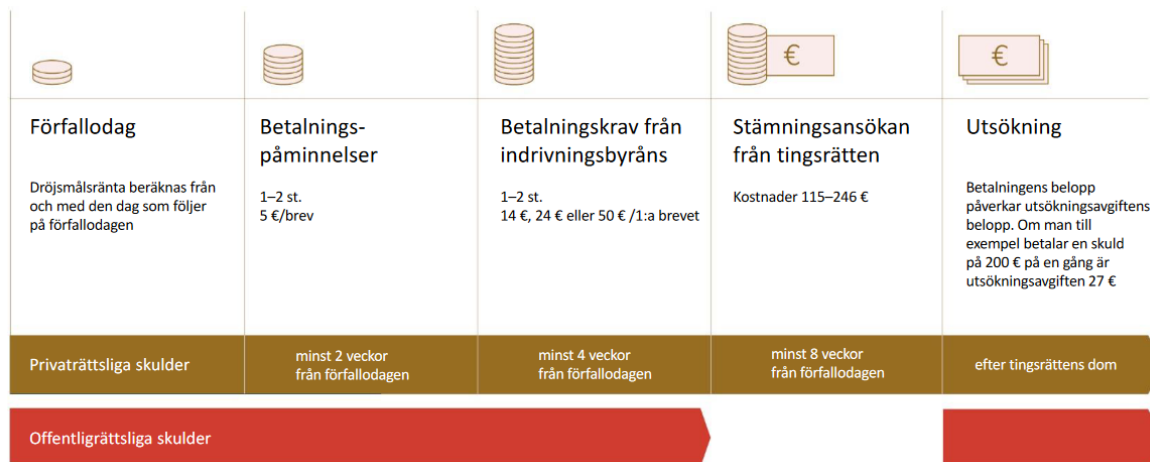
€

€

Förfallodag

Dröjsmålsränta beräknas från och med den dag som följer på förfallodagen

Betalningspåminnelser

1–2 st.
5 €/brev

Betalningskrav från indrivningsbyråns

1–2 st.
14 €, 24 € eller 50 € /1:a brevet

Stämningsansökan från tingsrätten

Kostnader 115–246 €

Utsökning

Betalningens belopp påverkar utsökningsavgiftens belopp. Om man till exempel betalar en skuld på 200 € på en gång är utsökningsavgiften 27 €

| Privaträttsliga skulder | minst 2 veckor från förfallodagen | minst 4 veckor från förfallodagen | minst 8 veckor från förfallodagen | efter tingsrättens dom |
|---|---|---|---|---|

Offentligrättsliga skulder